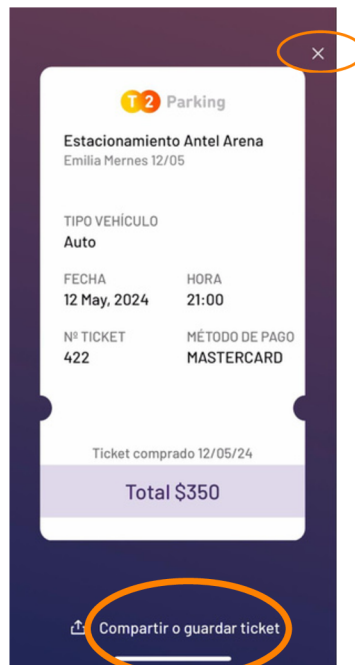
×

T 2 Parking

Estacionamiento Antel Arena
Emilia Mernes 12/05

TIPO VEHÍCULO
Auto

FECHA
12 May, 2024

HORA
21:00

Nº TICKET
422

MÉTODO DE PAGO
MASTERCARD

Ticket comprado 12/05/24

Total $350

Compartir o guardar ticket